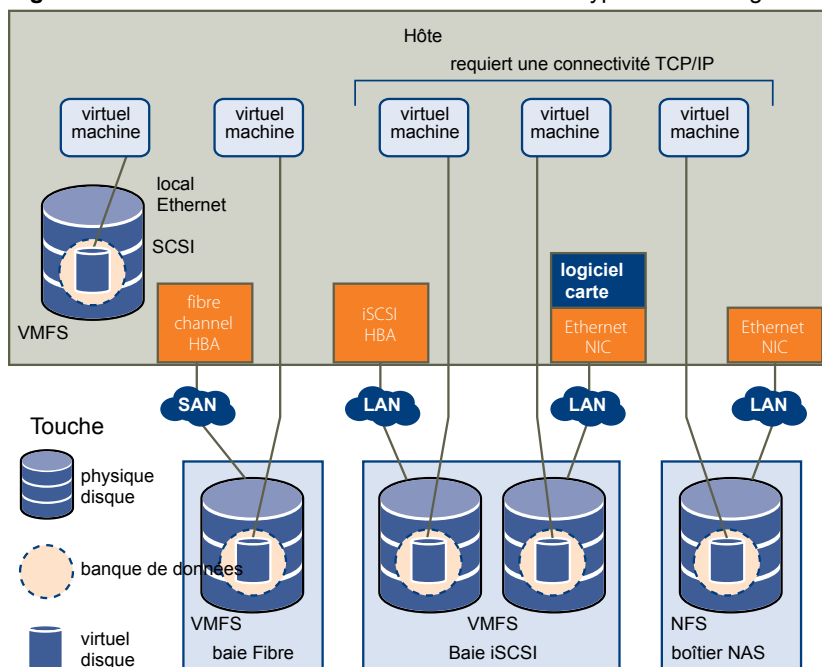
Hôte

requiert une connectivité TCP/IP

virtuel machine

virtuel machine

virtuel machine

virtuel machine

virtuel machine

local Ethernet

SCSI

VMFS

fibre channel HBA

iSCSI HBA

logiciel carte

Ethernet NIC

Ethernet NIC

SAN

LAN

LAN

LAN

Touche

physique disque

banque de données

virtuel disque

VMFS

baie Fibre

VMFS

Baie iSCSI

NFS

boîtier NAS